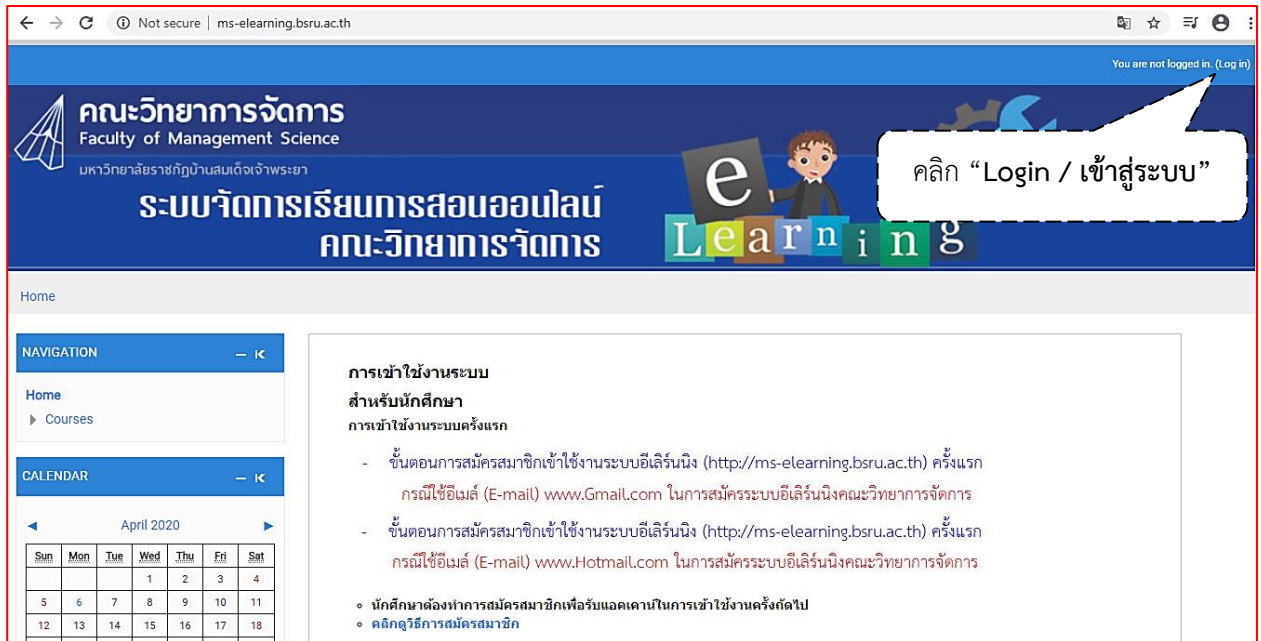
Not secure | ms-elearning.bsru.ac.th

You are not logged in. (Log in)

คณะวิทยาการจัดการ
Faculty of Management Science
มหาวิทยาลัยราชภัฏบ้านสมเด็จเจ้าพระยา

ระบบจัดการเรียนการสอนออนไลน์
คณะวิทยาการจัดการ

e
Learning

คลิก "Login / เข้าสู่ระบบ"

Home

NAVIGATION

Home
Courses

CALENDAR

April 2020

| Sun | Mon | Tue | Wed | Thu | Fri | Sat |
|---|---|---|---|---|---|---|
| | | | 1 | 2 | 3 | 4 |
| 5 | 6 | 7 | 8 | 9 | 10 | 11 |
| 12 | 13 | 14 | 15 | 16 | 17 | 18 |

การเข้าใช้งานระบบ

สำหรับนักศึกษา

การเข้าใช้งานระบบครั้งแรก

- ขั้นตอนการสมัครสมาชิกเข้าใช้งานระบบอีเลิร์นนิง (http://ms-elearning.bsru.ac.th) ครั้งแรก กรณีใช้อีเมล์ (E-mail) www.Gmail.com ในการสมัครระบบอีเลิร์นนิงคณะวิทยาการจัดการ

- ขั้นตอนการสมัครสมาชิกเข้าใช้งานระบบอีเลิร์นนิง (http://ms-elearning.bsru.ac.th) ครั้งแรก กรณีใช้อีเมล์ (E-mail) www.Hotmail.com ในการสมัครระบบอีเลิร์นนิงคณะวิทยาการจัดการ

◦ นักศึกษาต้องทำการสมัครสมาชิกเพื่อรับแอคเคานในการเข้าใช้งานครั้งถัดไป
◦ คลิกดูวิธีการสมัครสมาชิก